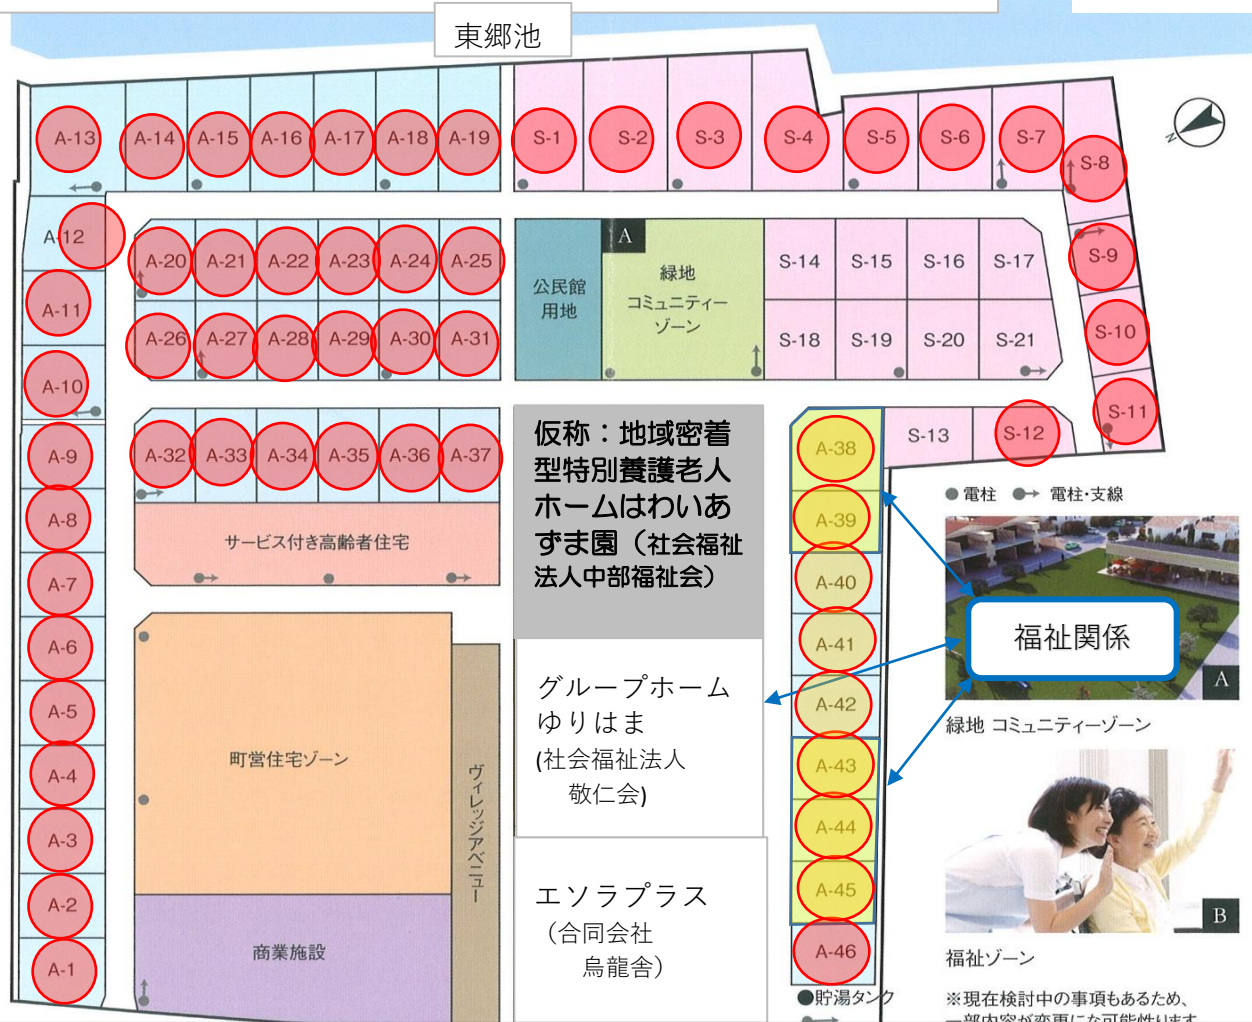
東郷池

A-13 A-14 A-15 A-16 A-17 A-18 A-19 S-1 S-2 S-3 S-4 S-5 S-6 S-7 S-8

A-12 A-20 A-21 A-22 A-23 A-24 A-25 S-9

A

公民館用地

緑地コミュニティーゾーン

S-14 S-15 S-16 S-17

A-11 A-26 A-27 A-28 A-29 A-30 A-31 S-18 S-19 S-20 S-21 S-10

A-10

S-11

A-9 A-32 A-33 A-34 A-35 A-36 A-37

仮称：地域密着型特別養護老人ホームはわいあずま園（社会福祉法人中部福祉会）

A-38 S-13 S-12

● 電柱 ●→ 電柱･支線

A-8 A-39

サービス付き高齢者住宅

A-7 A-40

A-6 A-41

福祉関係

グループホームゆりはま
(社会福祉法人
敬仁会)

A-5 A-42

A

緑地 コミュニティーゾーン

A-4 町営住宅ゾーン

ヴィレッジアベニュー

A-43

A-3 A-44

エソラプラス
（合同会社
烏龍舎）

A-2 A-45

B

商業施設

A-1 A-46

福祉ゾーン

●貯湯タンク

※現在検討中の事項もあるため、
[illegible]